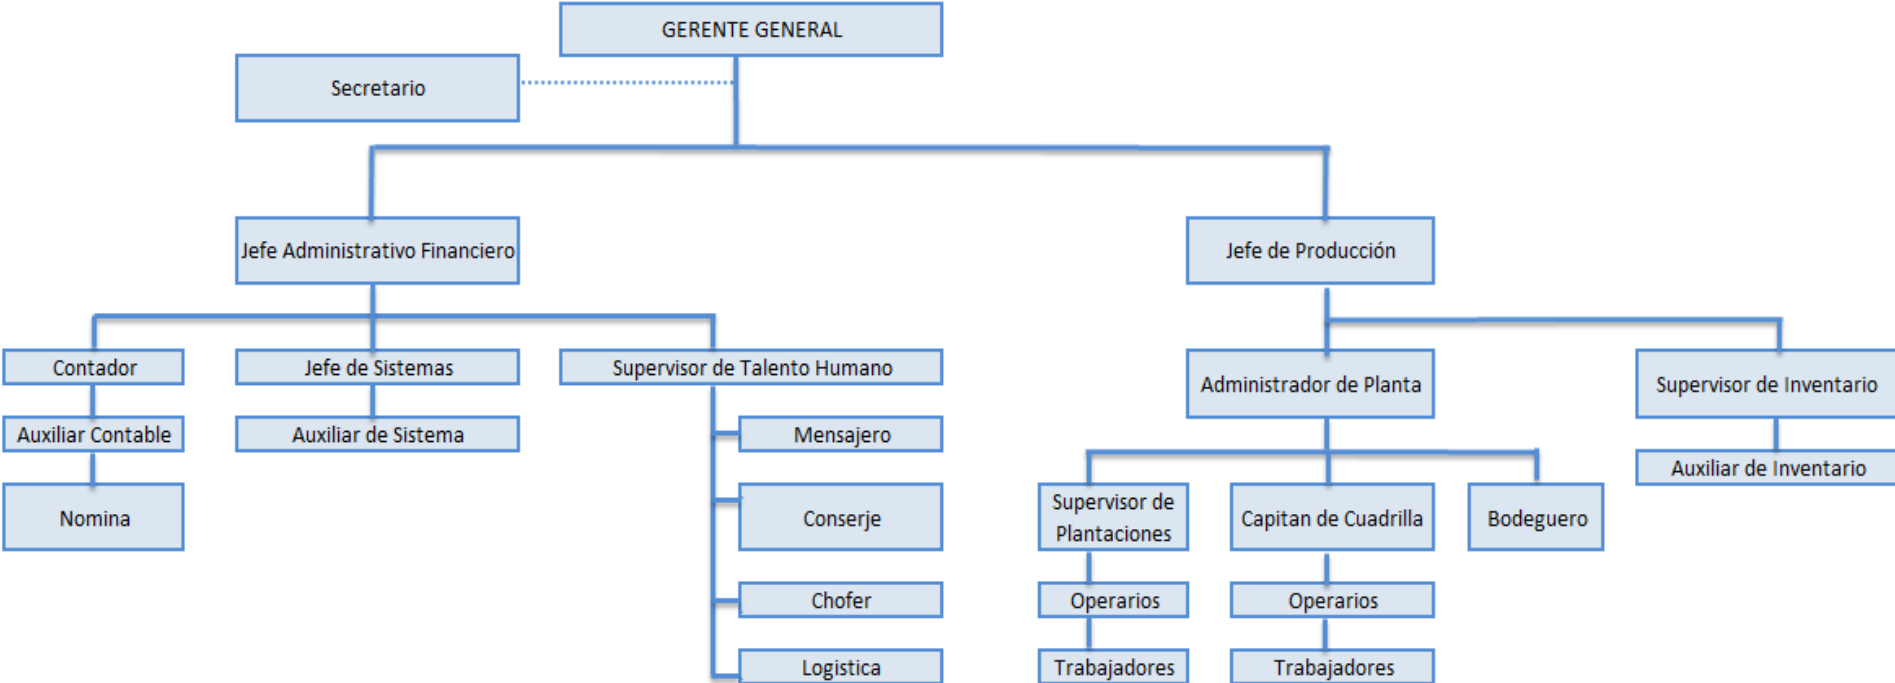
GERENTE GENERAL

Secretario

Jefe Administrativo Financiero

Jefe de Producción

Contador

Auxiliar Contable

Nomina

Jefe de Sistemas

Auxiliar de Sistema

Supervisor de Talento Humano

Mensajero

Conserje

Chofer

Logistica

Administrador de Planta

Supervisor de Plantaciones

Operarios

Trabajadores

Capitan de Cuadrilla

Operarios

Trabajadores

Bodeguero

Supervisor de Inventario

Auxiliar de Inventario